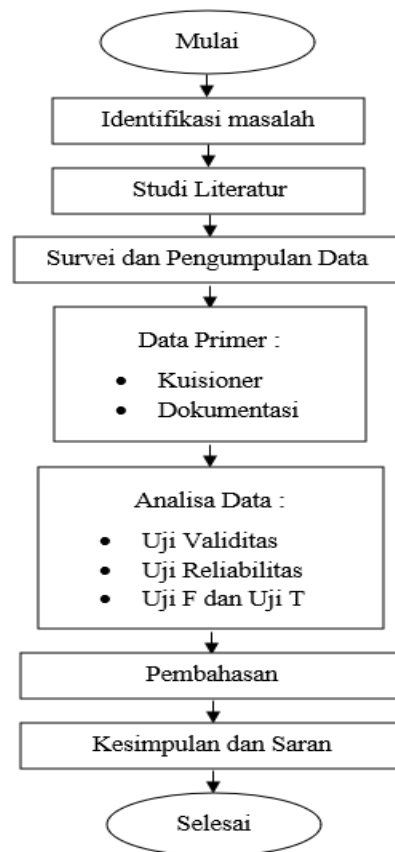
Mulai

Identifikasi masalah

Studi Literatur

Survei dan Pengumpulan Data

Data Primer :

- Kuisioner
- Dokumentasi

Analisa Data :

- Uji Validitas
- Uji Reliabilitas
- Uji F dan Uji T

Pembahasan

Kesimpulan dan Saran

Selesai